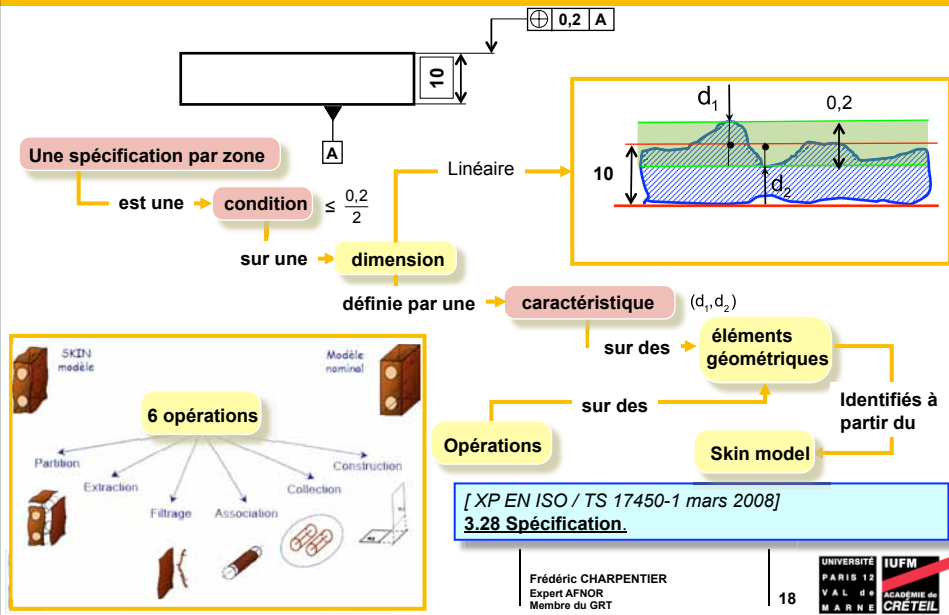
$\oplus$ 0,2 A

10

A

Une spécification par zone

est une condition $\leq \frac{0,2}{2}$

sur une dimension

Linéaire

$d_1$

0,2

10

$d_2$

définie par une caractéristique $(d_1,d_2)$

sur des éléments géométriques

SKIN modèle

Modèle nominal

6 opérations

Partition

Extraction

Filtrage

Association

Collection

Construction

sur des

Opérations

Identifiés à partir du

Skin model

[ XP EN ISO / TS 17450-1 mars 2008]
3.28 Spécification.

Frédéric CHARPENTIER
Expert AFNOR
Membre du GRT

18

UNIVERSITÉ PARIS 12 VAL de MARNE

IUFM ACADÉMIE de CRÉTEIL